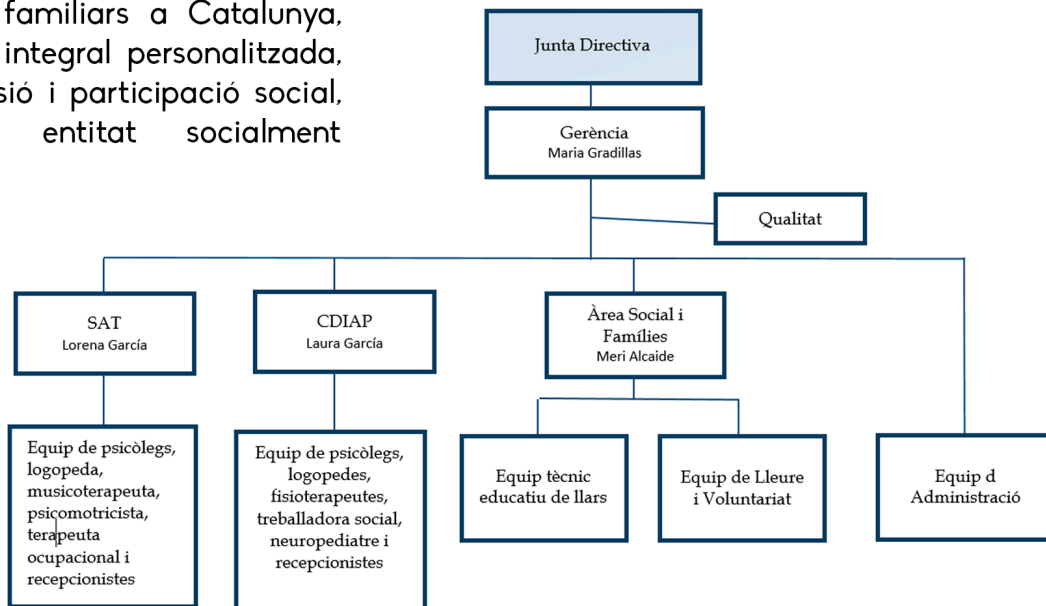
familiars a Catalunya, integral personalitzada, sió i participació social, entitat socialment

Junta Directiva

Gerència
Maria Gradillas

Qualitat

SAT
Lorena García

CDIAP
Laura García

Àrea Social i Famílies
Meri Alcaide

Equip de psicòlegs, logopeda, musicoterapeuta, psicomotricista, terapeuta ocupacional i recepcionistes

Equip de psicòlegs, logopedes, fisioterapeutes, treballadora social, neuropediatre i recepcionistes

Equip tècnic educatiu de llars

Equip de Lleure i Voluntariat

Equip d Administració